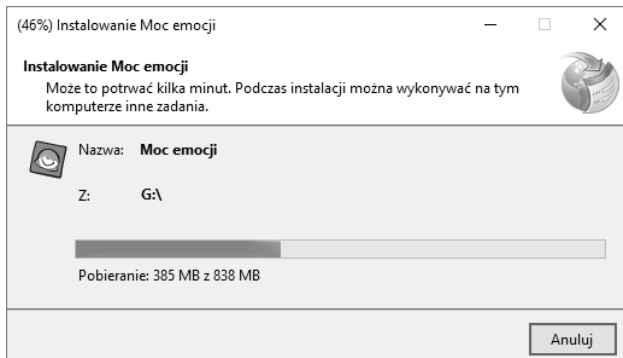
(46%) Instalowanie Moc emocji

Instalowanie Moc emocji
Może to potrwać kilka minut. Podczas instalacji można wykonywać na tym komputerze inne zadania.

Nazwa: Moc emocji

Z: G:\

Pobieranie: 385 MB z 838 MB

Anuluj